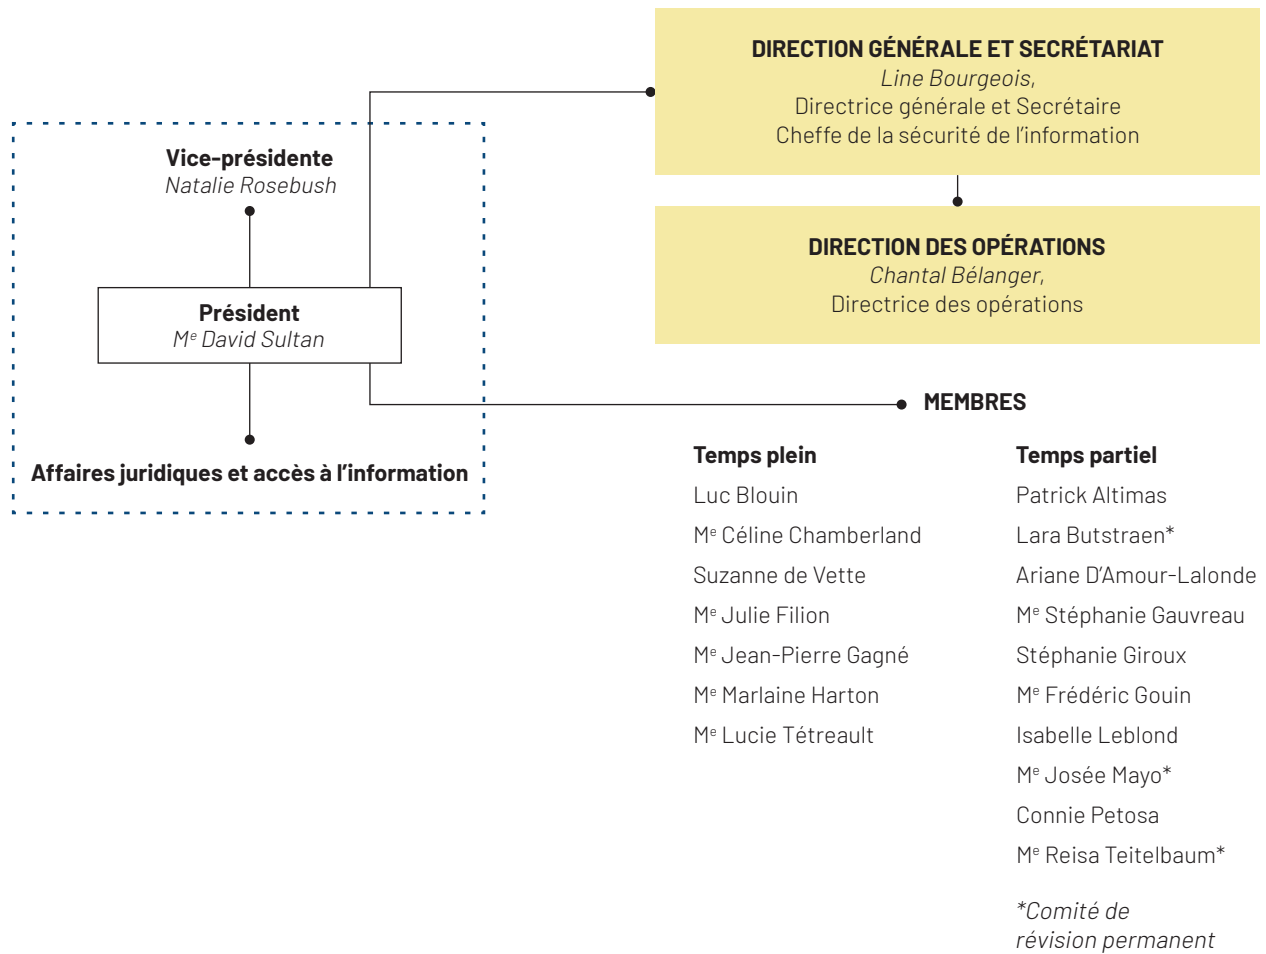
Vice-présidente
Natalie Rosebush

Président
M$^e$ David Sultan

Affaires juridiques et accès à l'information

DIRECTION GÉNÉRALE ET SECRÉTARIAT
Line Bourgeois,
Directrice générale et Secrétaire
Cheffe de la sécurité de l'information

DIRECTION DES OPÉRATIONS
Chantal Bélanger,
Directrice des opérations

MEMBRES

Temps plein
Luc Blouin
M$^e$ Céline Chamberland
Suzanne de Vette
M$^e$ Julie Filion
M$^e$ Jean-Pierre Gagné
M$^e$ Marlaine Harton
M$^e$ Lucie Tétreault

Temps partiel
Patrick Altimas
Lara Butstraen*
Ariane D'Amour-Lalonde
M$^e$ Stéphanie Gauvreau
Stéphanie Giroux
M$^e$ Frédéric Gouin
Isabelle Leblond
M$^e$ Josée Mayo*
Connie Petosa
M$^e$ Reisa Teitelbaum*

*Comité de révision permanent